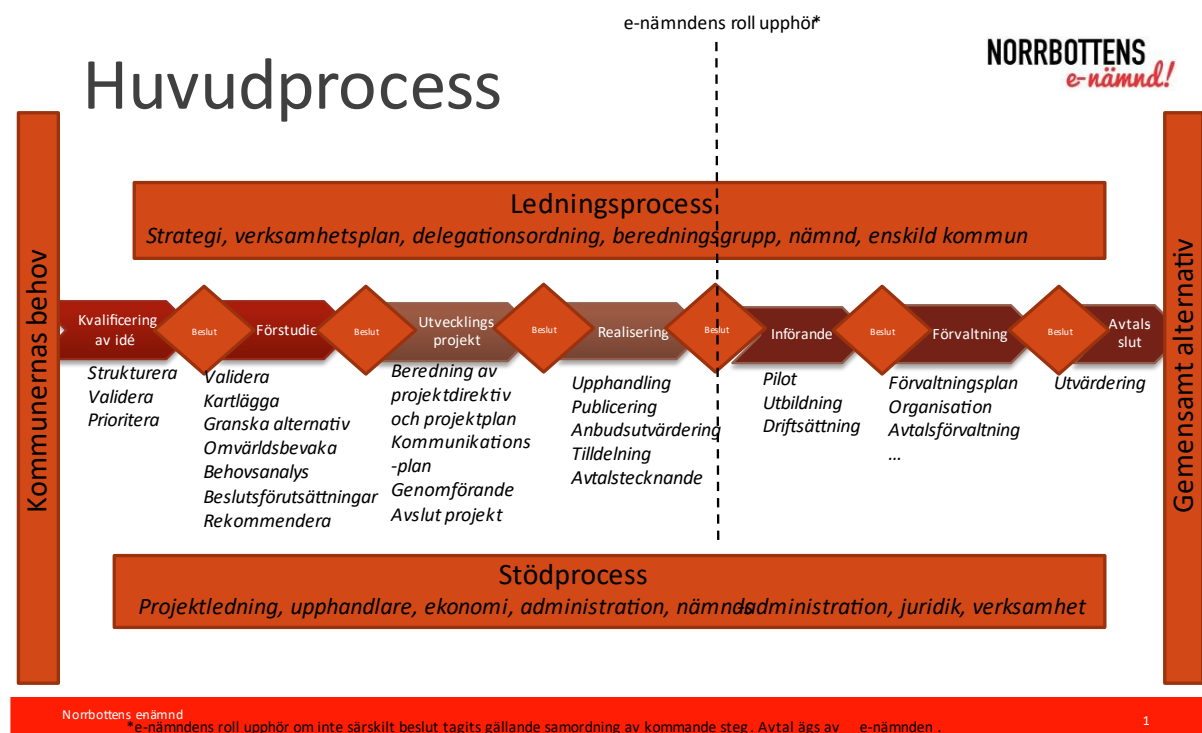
e-nämndens roll upphör*

Huvudprocess

NORRBOTTENS
e-nämnd!

Kommunernas behov

Ledningsprocess
Strategi, verksamhetsplan, delegationsordning, beredningsgrupp, nämnd, enskild kommun

Kvalificering av idé
Beslut
Förstudie
Beslut
Utvecklings projekt
Beslut
Realisering
Beslut
Införande
Beslut
Förvaltning
Beslut
Avtals slut

Strukturera
Validera
Prioritera

Validera
Kartlägga
Granska alternativ
Omvärldsbevaka
Behovsanalys
Beslutsförutsättningar
Rekommendera

Beredning av projektdirektiv och projektplan
Kommunikations -plan
Genomförande
Avslut projekt

Upphandling
Publicering
Anbudsutvärdering
Tilldelning
Avtalstecknande

Pilot
Utbildning
Driftsättning

Förvaltningsplan
Organisation
Avtalsförvaltning
...

Utvärdering

Gemensamt alternativ

Stödprocess
Projektledning, upphandlare, ekonomi, administration, nämndsadministration, juridik, verksamhet

Norrbottens enämnd
*e-nämndens roll upphör om inte särskilt beslut tagits gällande samordning av kommande steg. Avtal ägs av e-nämnden .
1